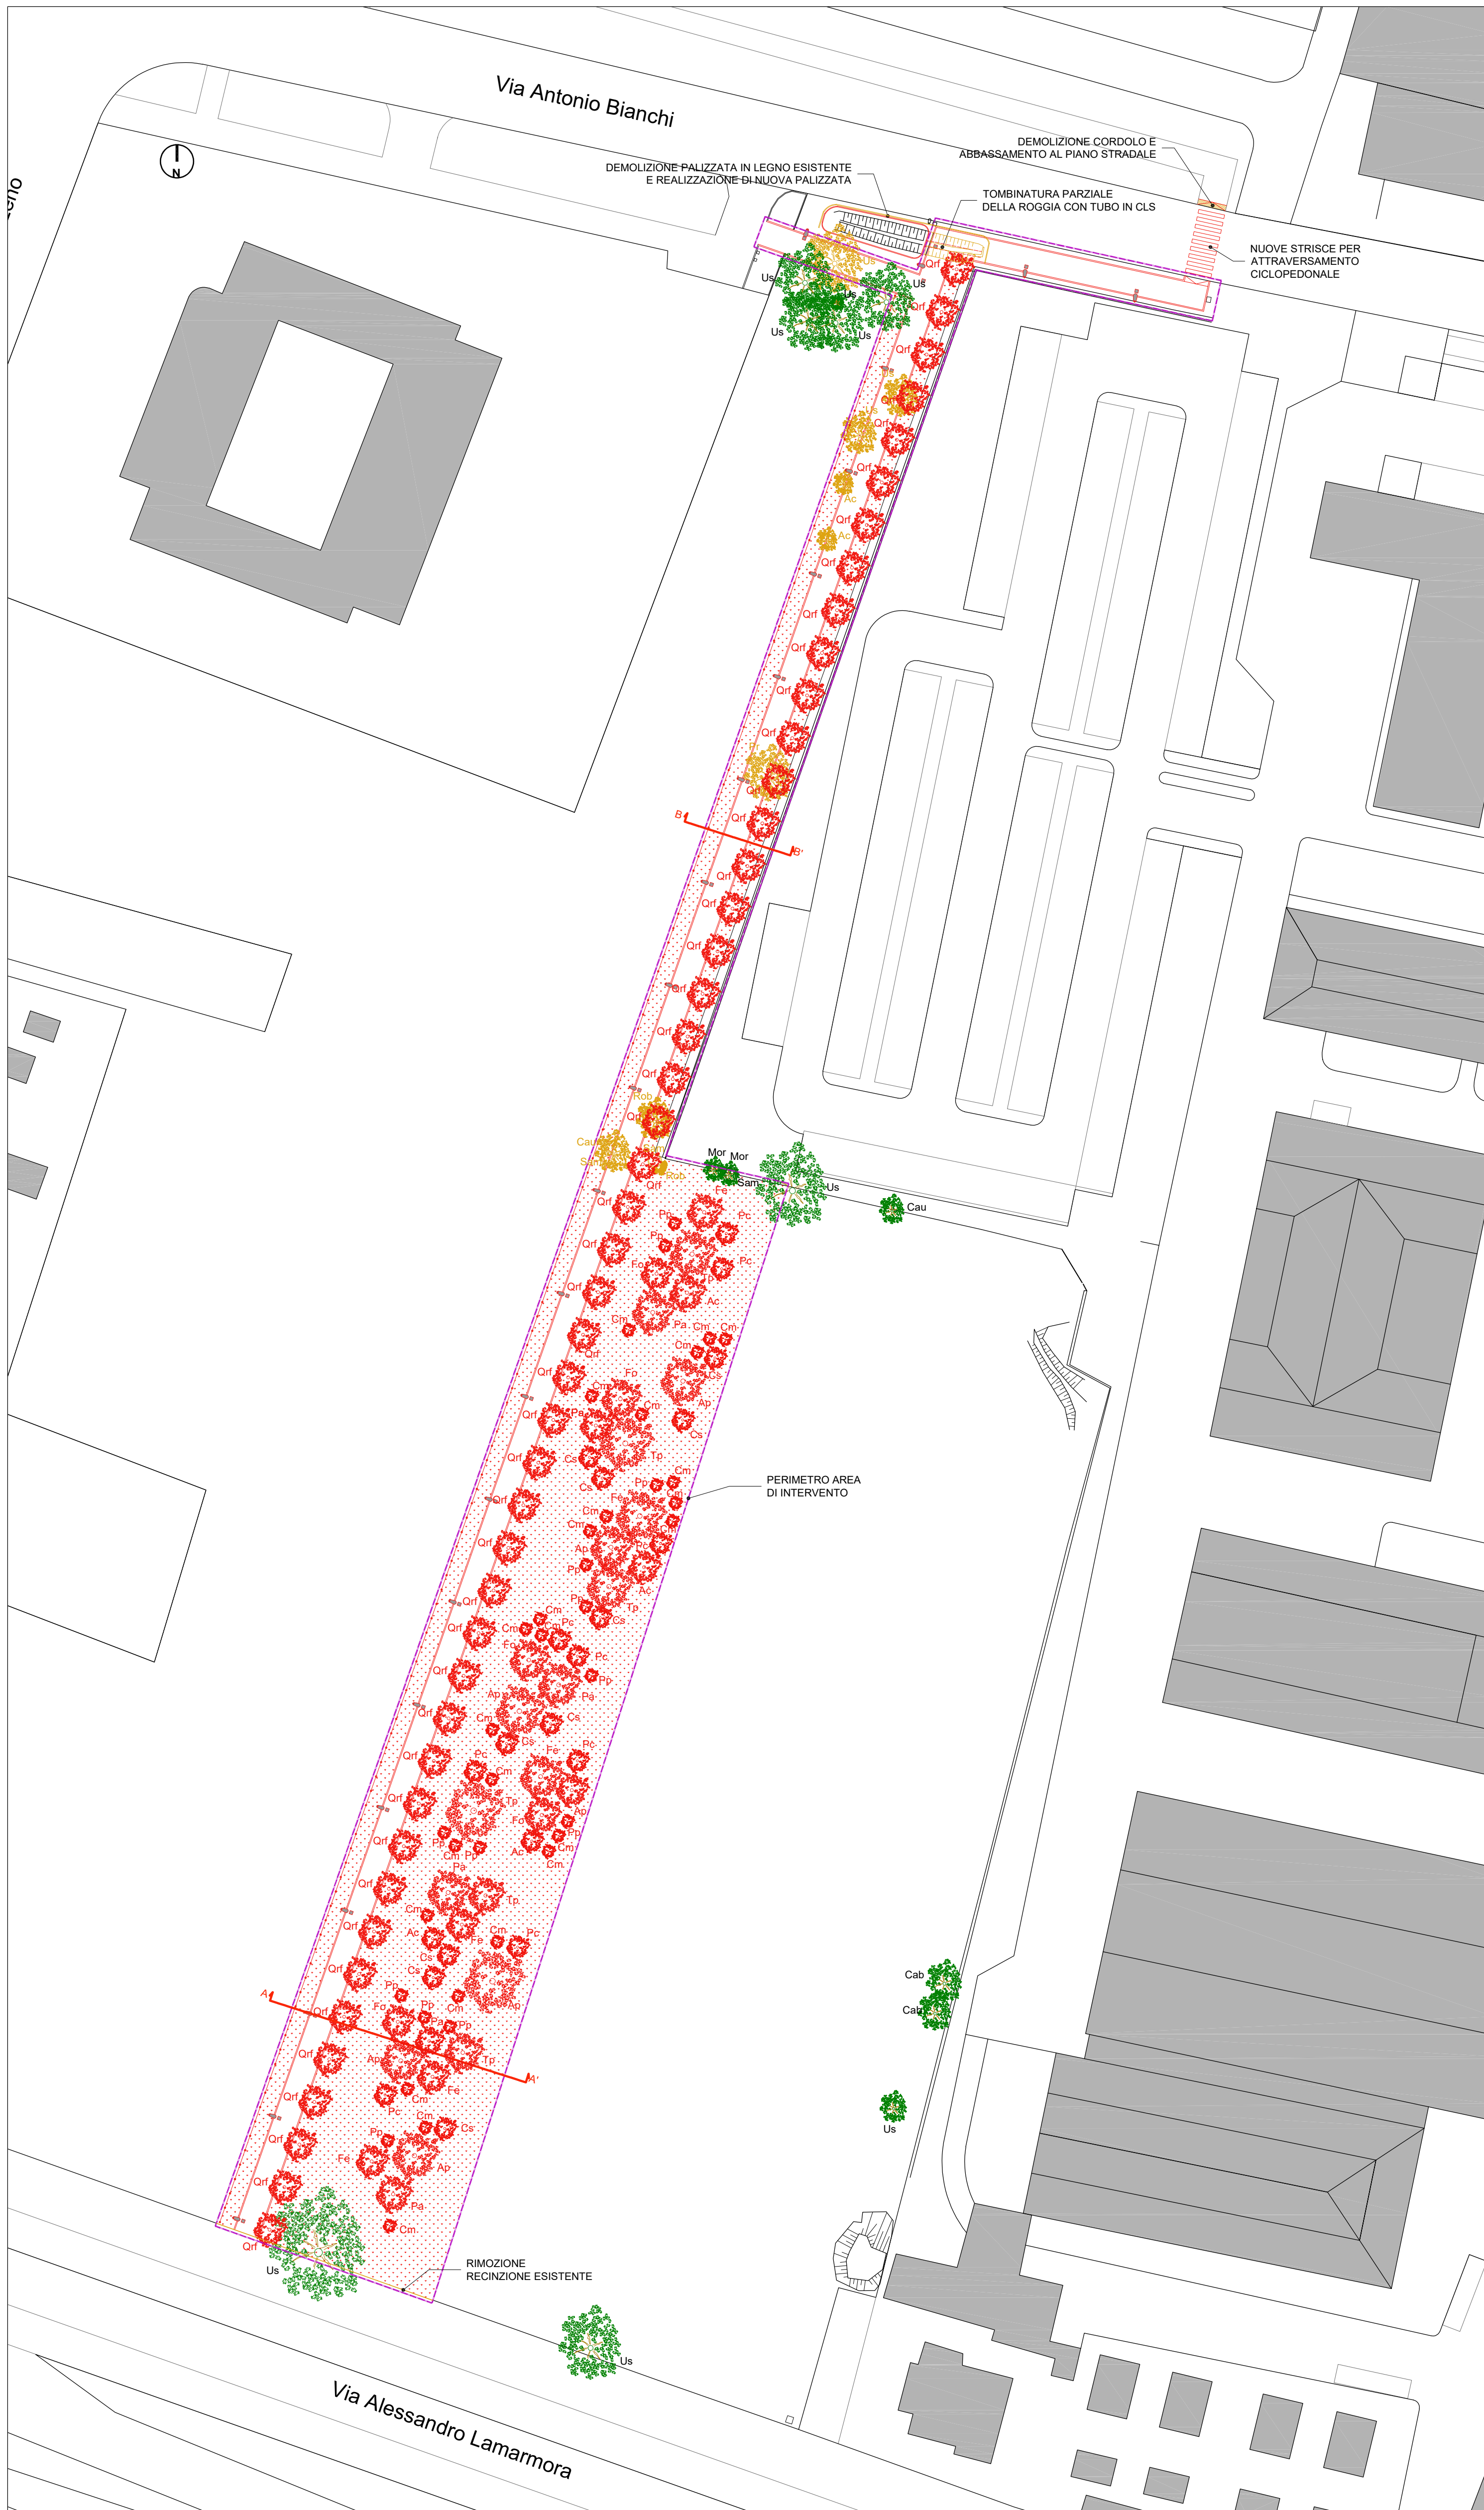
Via Antonio Bianchi

N

DEMOLIZIONE CORDOLO E ABBASSAMENTO AL PIANO STRADALE

DEMOLIZIONE PALIZZATA IN LEGNO ESISTENTE E REALIZZAZIONE DI NUOVA PALIZZATA

TOMBINATURA PARZIALE DELLA ROGGIA CON TUBO IN CLS

NUOVE STRISCE PER ATTRAVERSAMENTO CICLOPEDONALE

Us Us Us Us Us

Qrf Qrf Qrf Qrf Qrf Qrf Qrf Qrf Qrf Qrf Qrf Qrf Qrf Qrf

Ac Ac

B B'

Rob Cau Sam Rob

Mor Mor Sam Us Cau

Fe Pc Pc Fo Pp Ac Pa Cm Cm Cm Cs Ap Cs Tp Cm Pa

PERIMETRO AREA DI INTERVENTO

Cab Cab

Us

A A'

RIMOZIONE RECINZIONE ESISTENTE

Us

Us

Via Alessandro Lamarmora